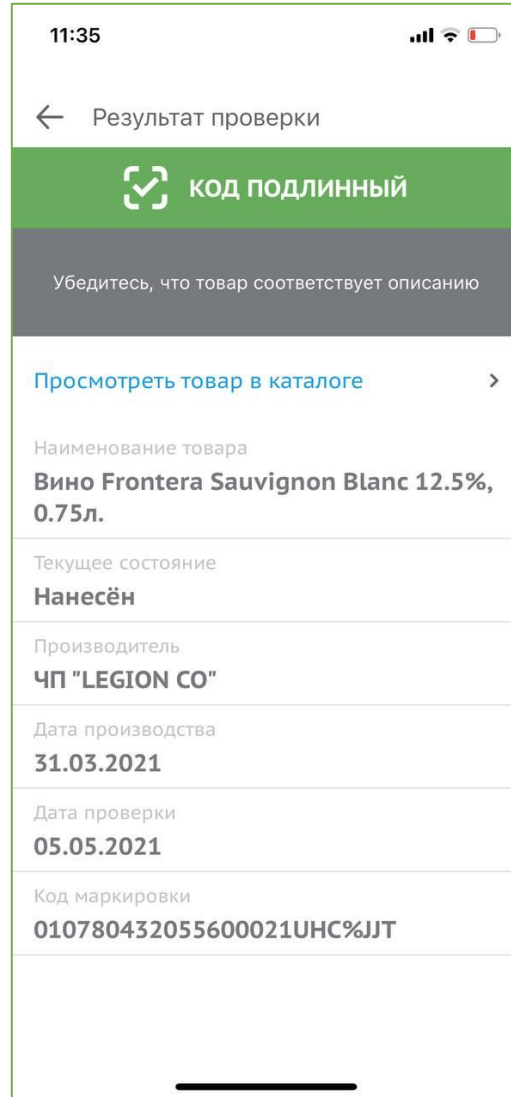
11:35

← Результат проверки

КОД ПОДЛИННЫЙ

Убедитесь, что товар соответствует описанию

Просмотреть товар в каталоге >

Наименование товара
Вино Frontera Sauvignon Blanc 12.5%, 0.75л.

Текущее состояние
Нанесён

Производитель
ЧП "LEGION CO"

Дата производства
31.03.2021

Дата проверки
05.05.2021

Код маркировки
010780432055600021UHC%JJT